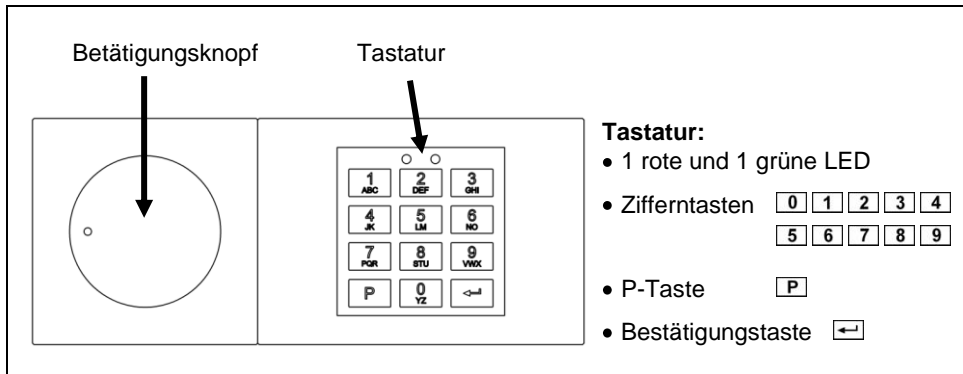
Betätigungsknopf

Tastatur

1 ABC
2 DEF
3 GHI
4 JK
5 LM
6 NO
7 PQR
8 STU
9 VWX
P
0 YZ
↵

**Tastatur:**

• 1 rote und 1 grüne LED

• Zifferntasten 0 1 2 3 4 5 6 7 8 9

• P-Taste P

• Bestätigungstaste ↵